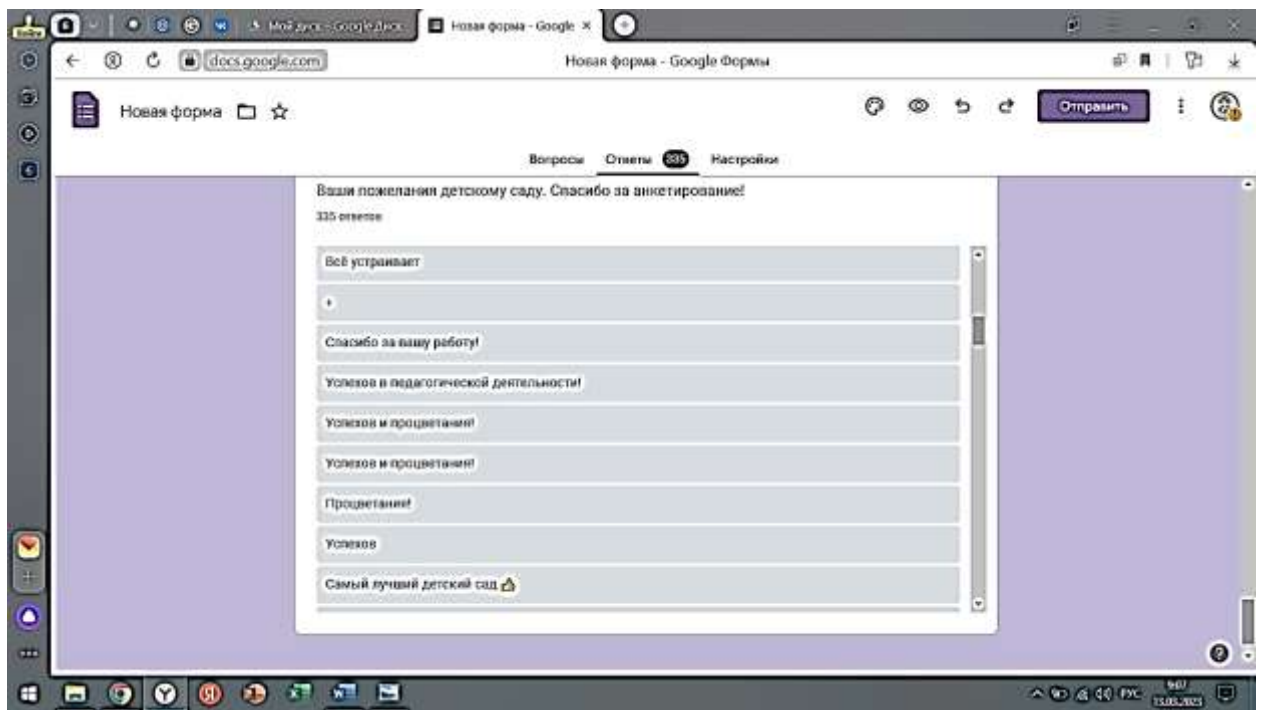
Мой диск - Google Диск
Новая форма - Google ×
docs.google.com
Новая форма - Google Формы
Новая форма
Отправить
Вопросы
Ответы 335
Настройки
Ваши пожелания детскому саду. Спасибо за анкетирование!
335 ответов
Всё устраивает
+
Спасибо за вашу работу!
Успехов в педагогической деятельности!
Успехов и процветания!
Успехов и процветания!
Процветания!
Успехов
Самый лучший детский сад
РУС
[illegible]